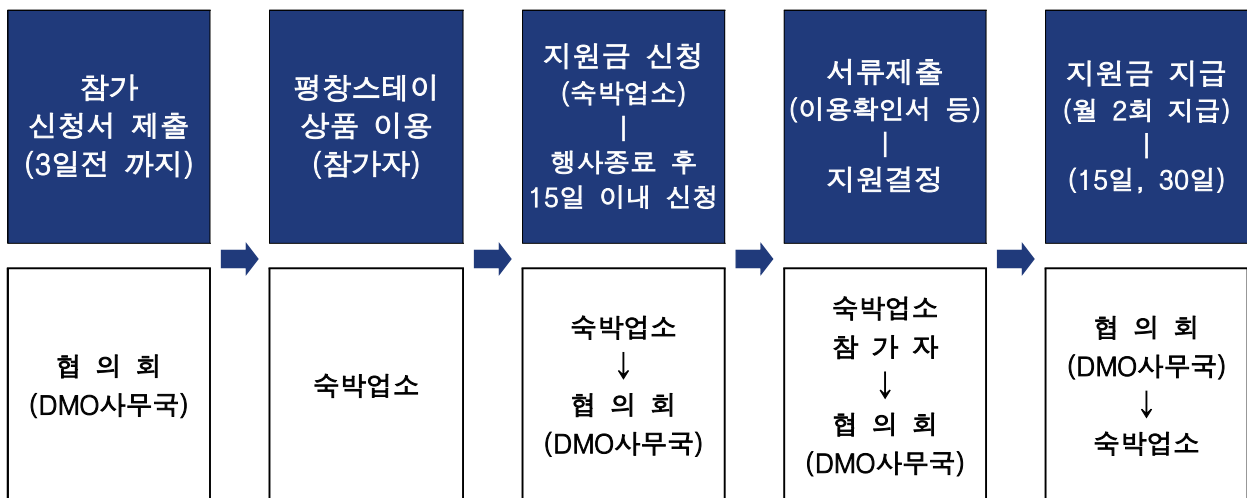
참가
신청서 제출
(3일전 까지)

협 의 회
(DMO사무국)

평창스테이
상품 이용
(참가자)

숙박업소

지원금 신청
(숙박업소)
|
행사종료 후
15일 이내 신청

숙박업소
↓
협 의 회
(DMO사무국)

서류제출
(이용확인서 등)
|
지원결정

숙박업소
참 가 자
↓
협 의 회
(DMO사무국)

지원금 지급
(월 2회 지급)
|
(15일, 30일)

협 의 회
(DMO사무국)
↓
숙박업소